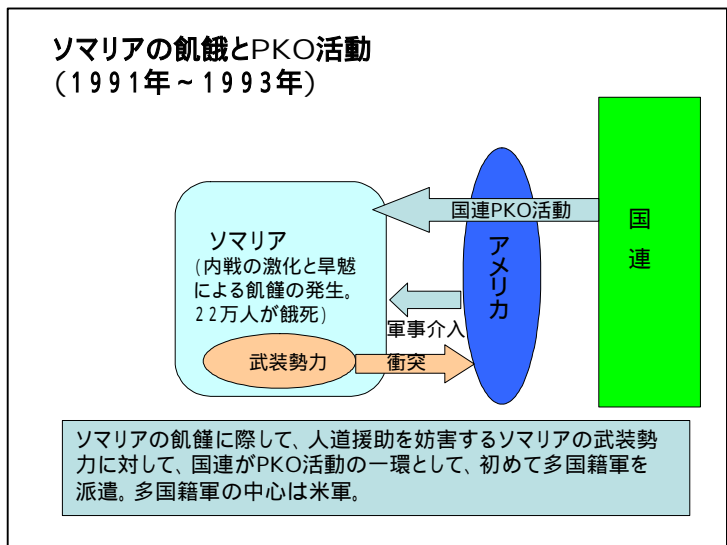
ソマリアの飢餓とPKO活動
（1991年～1993年）

国連

国連PKO活動

アメリカ

ソマリア
（内戦の激化と旱魃による飢饉の発生。22万人が餓死）

軍事介入

武装勢力

衝突

ソマリアの飢饉に際して、人道援助を妨害するソマリアの武装勢力に対して、国連がPKO活動の一環として、初めて多国籍軍を派遣。多国籍軍の中心は米軍。